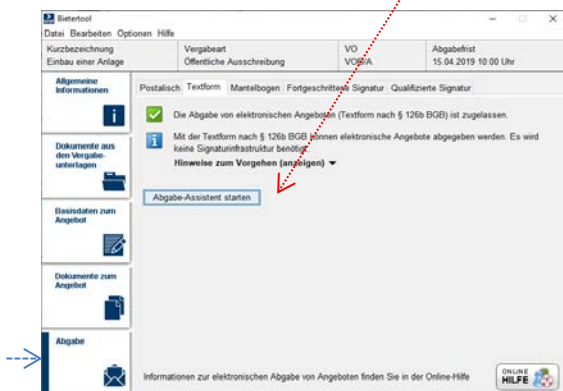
Bietertool

Datei Bearbeiten Optionen Hilfe

| Kurzbezeichnung | Vergabeart | VO | Abgabefrist |
|---|---|---|---|
| Einbau einer Anlage | Öffentliche Ausschreibung | VOB/A | 15.04.2019 10:00 Uhr |

Allgemeine Informationen

Dokumente aus den Vergabeunterlagen

Basisdaten zum Angebot

Dokumente zum Angebot

Abgabe

Postalisch Textform Mantelbogen Fortgeschrittene Signatur Qualifizierte Signatur

Die Abgabe von elektronischen Angeboten (Textform nach § 126b BGB) ist zugelassen.

Mit der Textform nach § 126b BGB können elektronische Angebote abgegeben werden. Es wird keine Signaturinfrastruktur benötigt.

Hinweise zum Vorgehen (anzeigen) ▼

Abgabe-Assistent starten

Informationen zur elektronischen Abgabe von Angeboten finden Sie in der Online-Hilfe

ONLINE HILFE